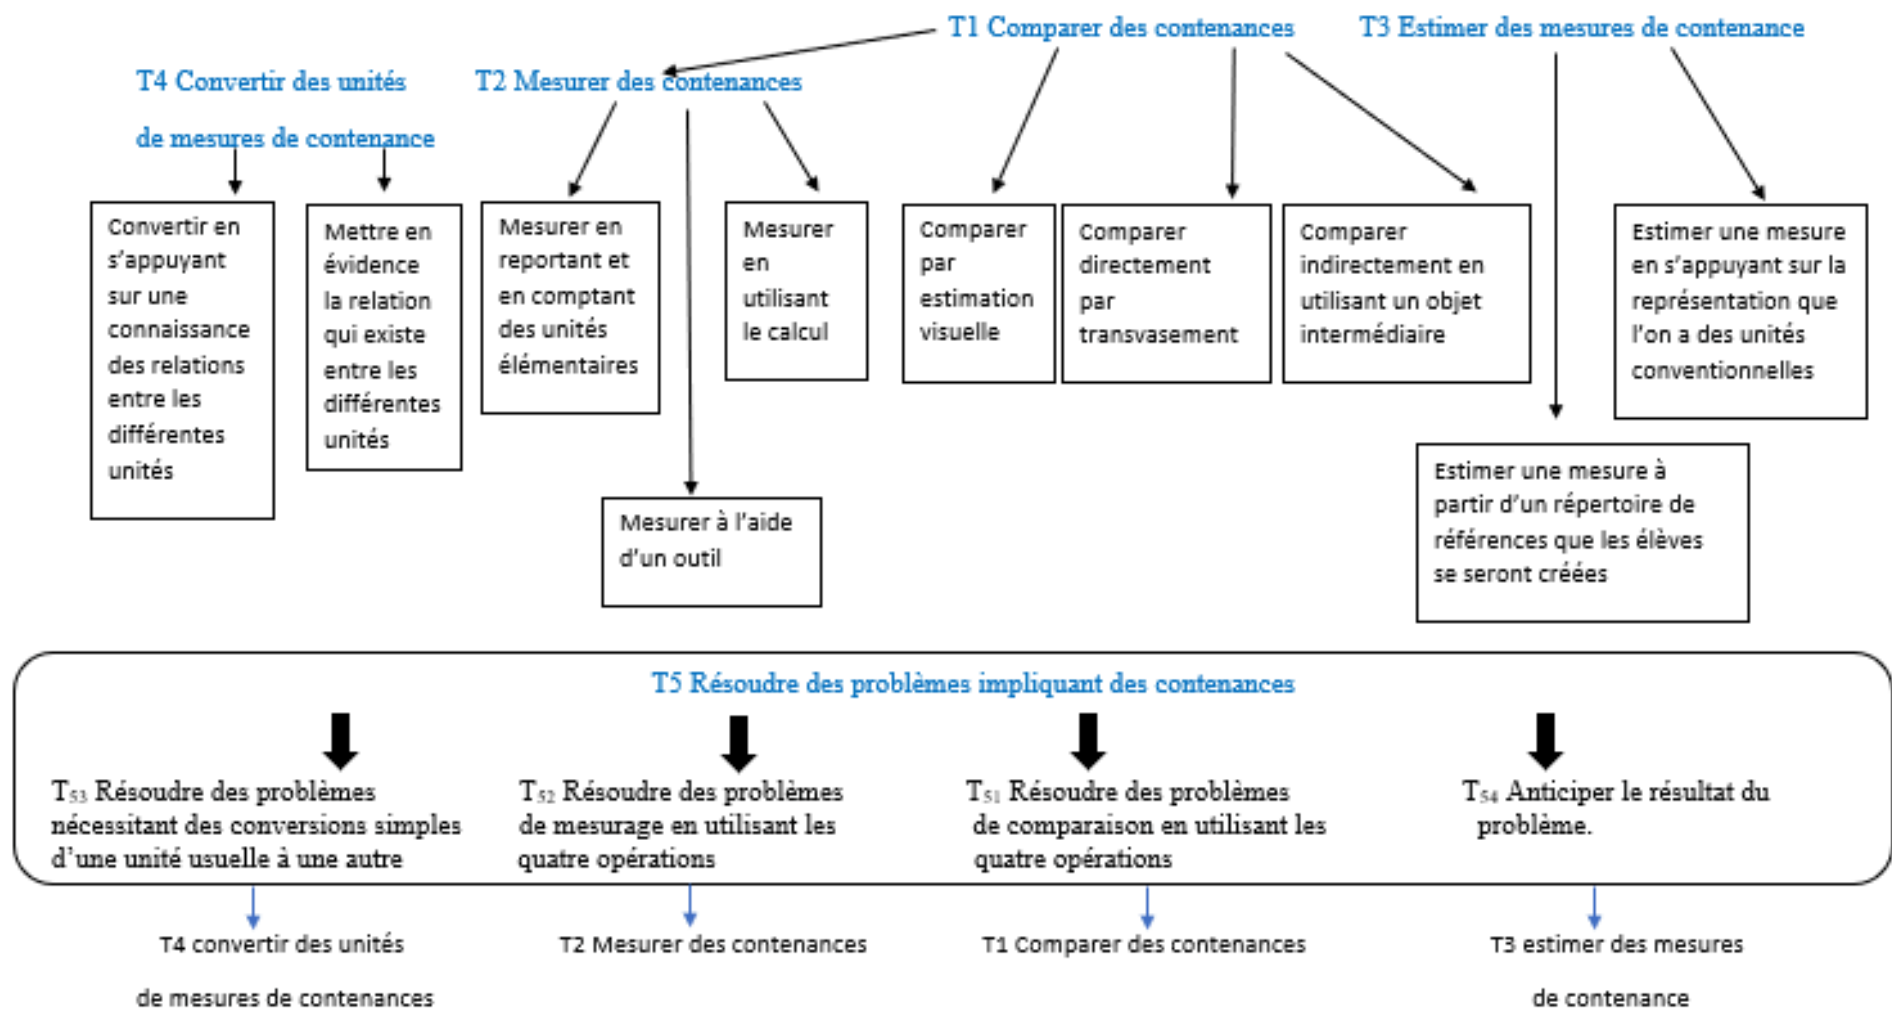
T1 Comparer des contenances

T3 Estimer des mesures de contenance

T4 Convertir des unités de mesures de contenance

T2 Mesurer des contenances

Convertir en s'appuyant sur une connaissance des relations entre les différentes unités

Mettre en évidence la relation qui existe entre les différentes unités

Mesurer en reportant et en comptant des unités élémentaires

Mesurer en utilisant le calcul

Comparer par estimation visuelle

Comparer directement par transvasement

Comparer indirectement en utilisant un objet intermédiaire

Estimer une mesure en s'appuyant sur la représentation que l'on a des unités conventionnelles

Mesurer à l'aide d'un outil

Estimer une mesure à partir d'un répertoire de références que les élèves se seront créées

T5 Résoudre des problèmes impliquant des contenances

$T_{53}$ Résoudre des problèmes nécessitant des conversions simples d'une unité usuelle à une autre

$T_{52}$ Résoudre des problèmes de mesurage en utilisant les quatre opérations

$T_{51}$ Résoudre des problèmes de comparaison en utilisant les quatre opérations

$T_{54}$ Anticiper le résultat du problème.

T4 convertir des unités de mesures de contenances

T2 Mesurer des contenances

T1 Comparer des contenances

T3 estimer des mesures de contenance